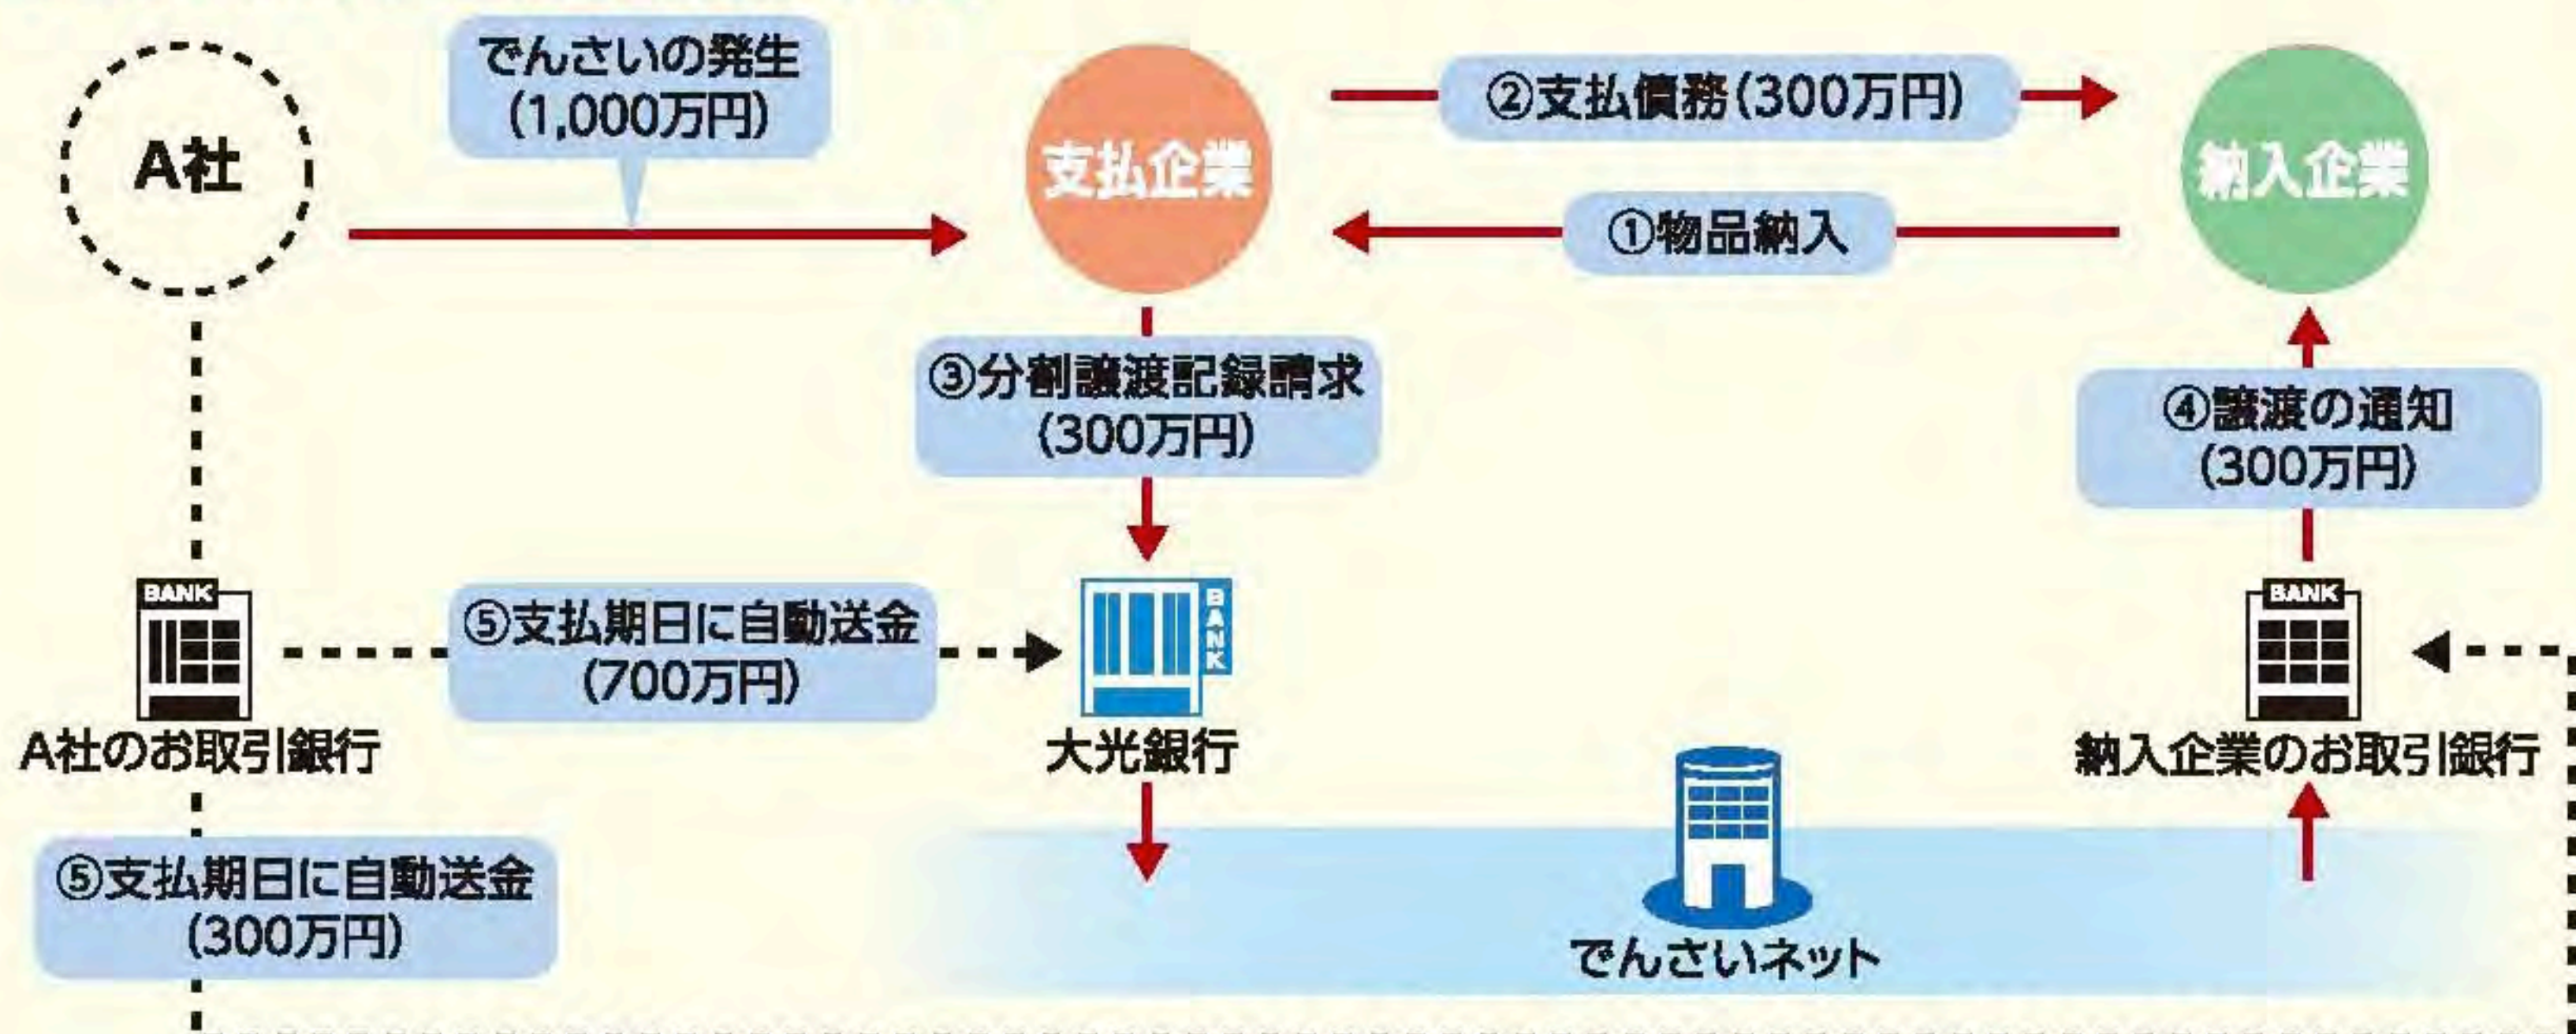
A社

でんさいの発生
(1,000万円)

支払企業

②支払債務(300万円)

①物品納入

納入企業

③分割譲渡記録請求
(300万円)

④譲渡の通知
(300万円)

BANK

⑤支払期日に自動送金
(700万円)

BANK

BANK

A社のお取引銀行

大光銀行

納入企業のお取引銀行

⑤支払期日に自動送金
(300万円)

でんさいネット